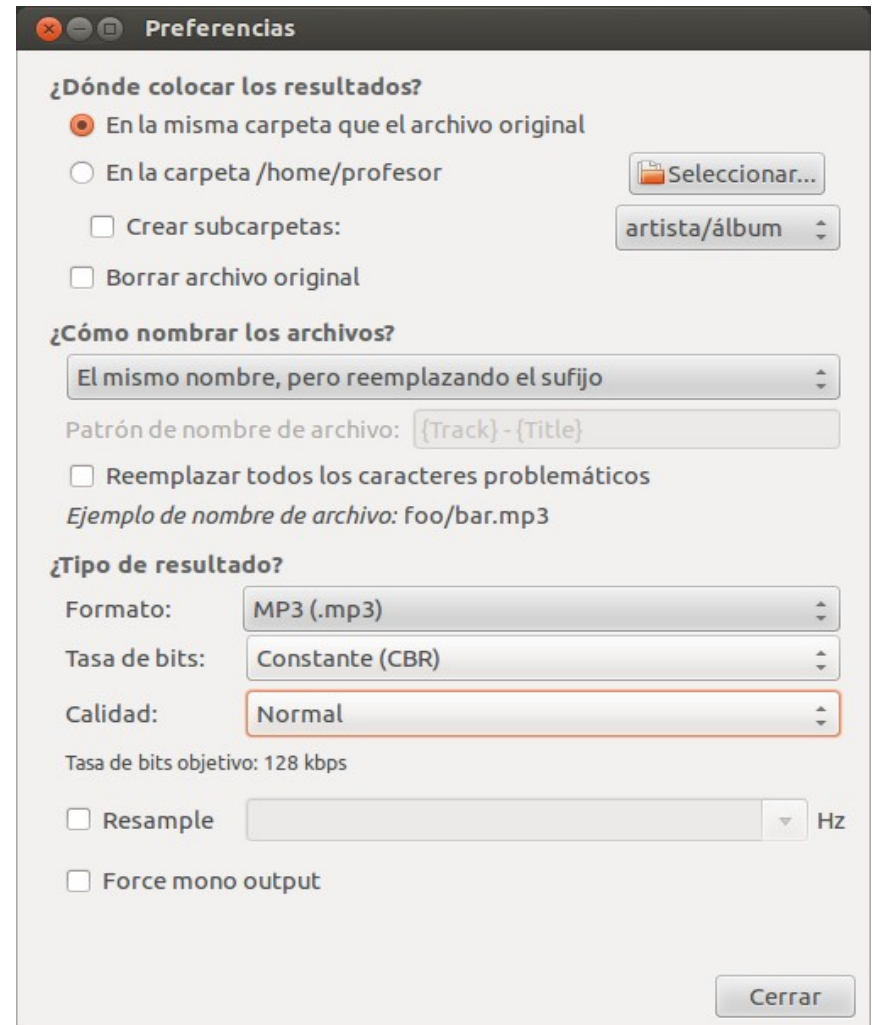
Preferencias

¿Dónde colocar los resultados?

En la misma carpeta que el archivo original

En la carpeta /home/profesor

Seleccionar...

Crear subcarpetas:

artista/álbum

Borrar archivo original

¿Cómo nombrar los archivos?

El mismo nombre, pero reemplazando el sufijo

Patrón de nombre de archivo: {Track} - {Title}

Reemplazar todos los caracteres problemáticos

*Ejemplo de nombre de archivo:* foo/bar.mp3

¿Tipo de resultado?

Formato: MP3 (.mp3)

Tasa de bits: Constante (CBR)

Calidad: Normal

Tasa de bits objetivo: 128 kbps

Resample

Hz

Force mono output

Cerrar